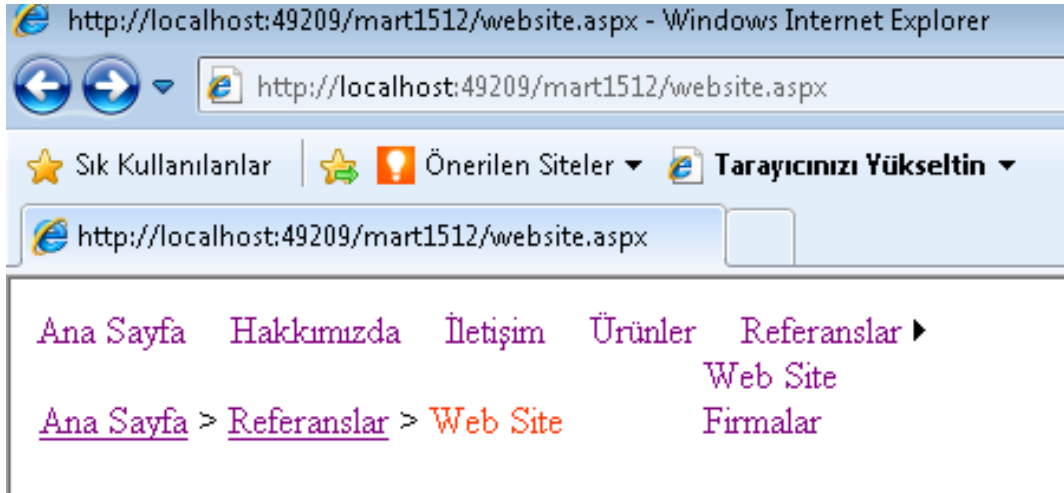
http://localhost:49209/mart1512/website.aspx - Windows Internet Explorer

http://localhost:49209/mart1512/website.aspx

Sık Kullanılanlar Önerilen Siteler ▾ Tarayıcınızı Yükseltin ▾

http://localhost:49209/mart1512/website.aspx

Ana Sayfa Hakkımızda İletişim Ürünler Referanslar ▸

Web Site
Firmalar

Ana Sayfa > Referanslar > Web Site